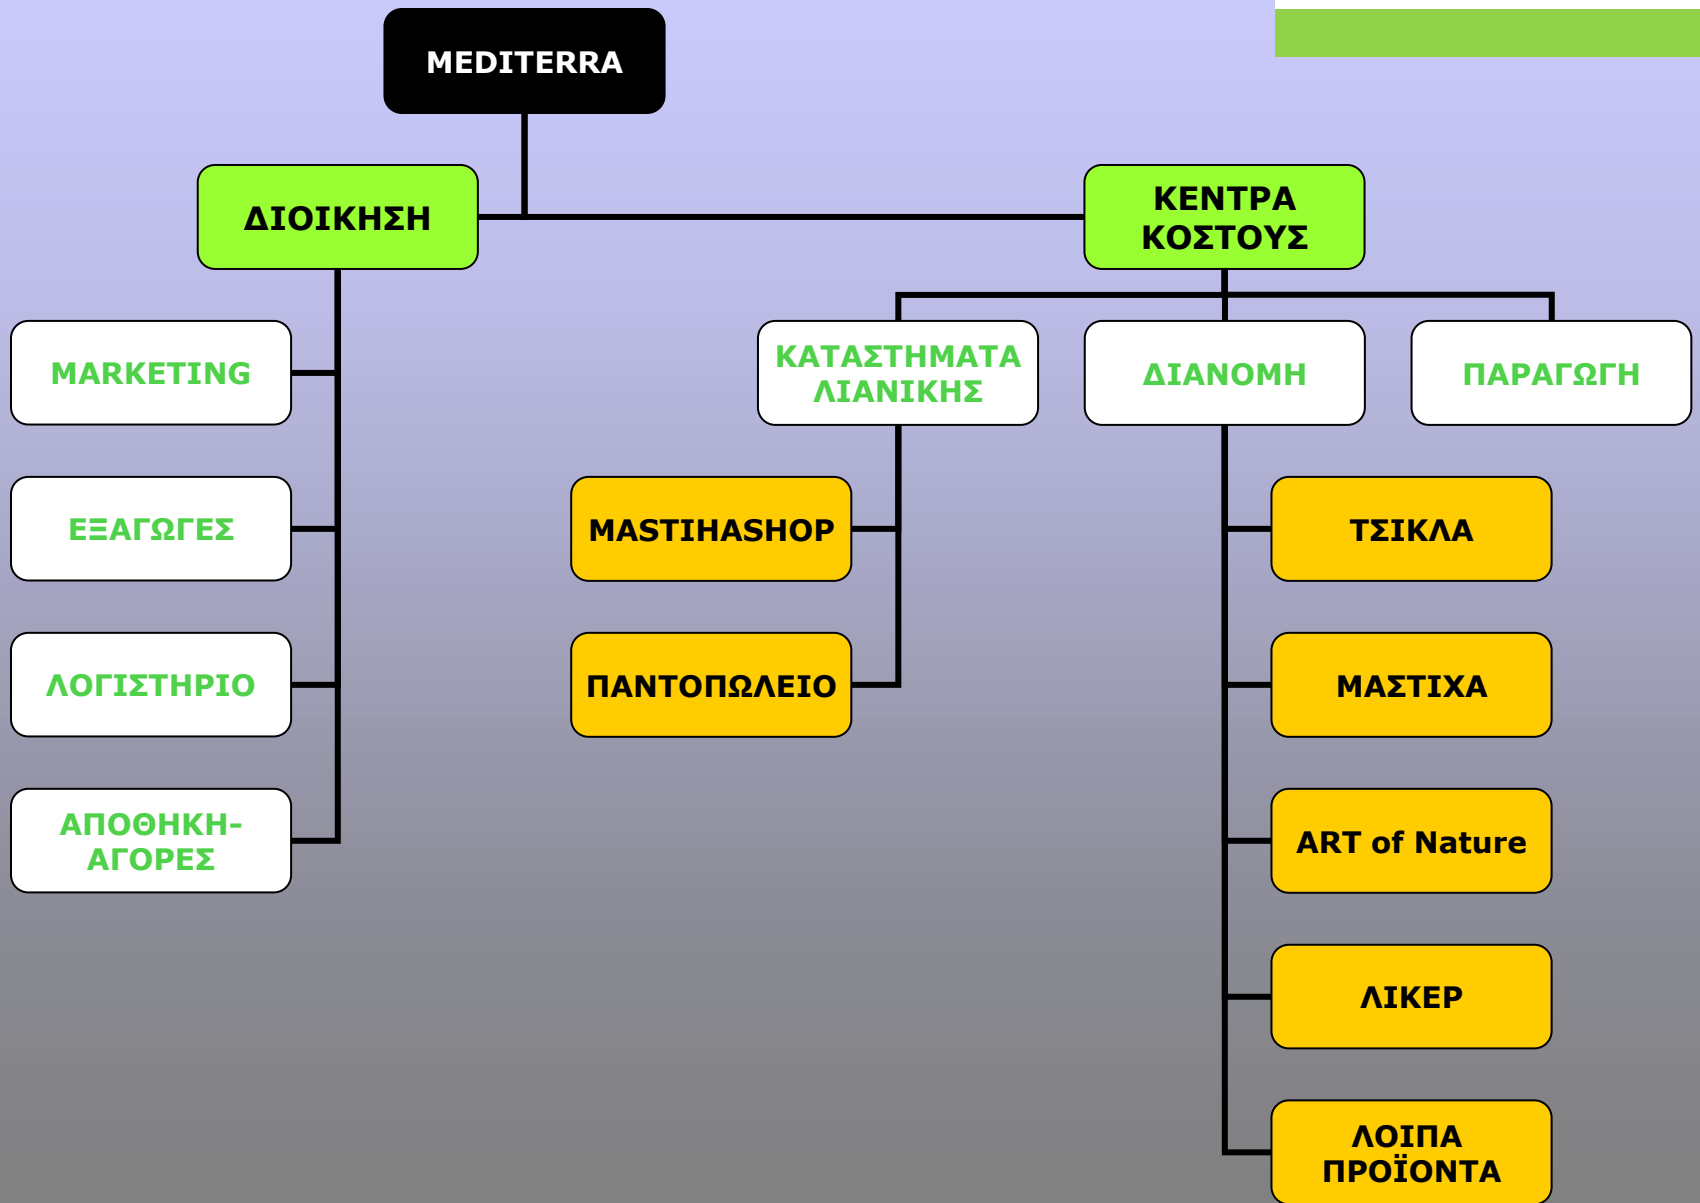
MEDITERRA

ΔΙΟΙΚΗΣΗ

ΚΕΝΤΡΑ ΚΟΣΤΟΥΣ

MARKETING

ΕΞΑΓΩΓΕΣ

ΛΟΓΙΣΤΗΡΙΟ

ΑΠΟΘΗΚΗ-ΑΓΟΡΕΣ

ΚΑΤΑΣΤΗΜΑΤΑ ΛΙΑΝΙΚΗΣ

ΔΙΑΝΟΜΗ

ΠΑΡΑΓΩΓΗ

MASTIHASHOP

ΠΑΝΤΟΠΩΛΕΙΟ

ΤΣΙΚΛΑ

ΜΑΣΤΙΧΑ

ART of Nature

ΛΙΚΕΡ

ΛΟΙΠΑ ΠΡΟΪΟΝΤΑ